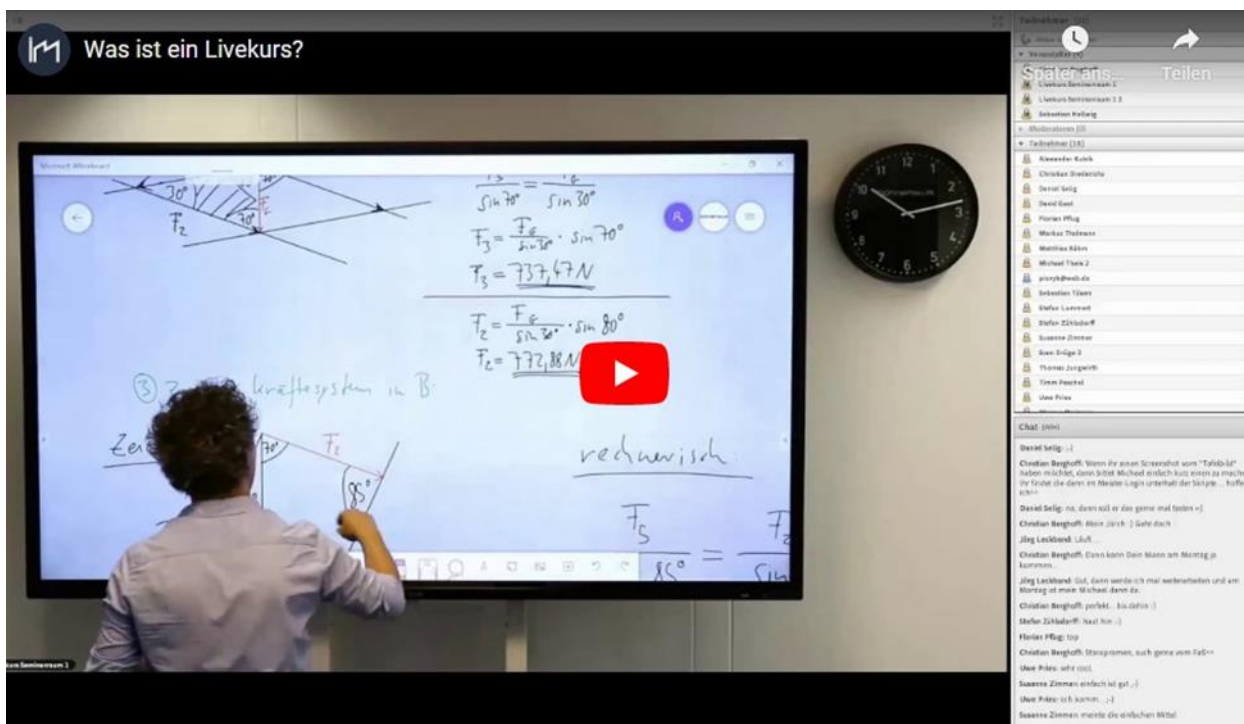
Was ist ein Livekurs?

Später ans...

Teilen

Teilnehmer (23)

Veranstalter (4)

Livekurs Seminarraum 1

Livekurs Seminarraum 1 3

Sebastian Hellwig

Moderatoren (0)

Teilnehmer (18)

Alexander Kubik

Christian Diederichs

Daniel Selig

David Gast

Florian Pflug

Markus Thalmann

Matthias Kühn

Michael Theis 2

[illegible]@web.de

Sebastian Tilemi

Stefan Lummert

Stefan Zühlsdorff

Susanne Zimmer

Sven Krüger 3

Thomas Jungwirth

Timm Peschel

Uwe Fries

Chat

Daniel Selig: ;-)

Christian Berghoff: Wenn ihr einen Screenshot vom "Tafelbild" haben möchtet, dann bittet Michael einfach kurz einen zu machen. Ihr findet die dann im Meister-Login unterhalb der Skripte ... hoffe ich!

Daniel Selig: na, dann soll er das gerne mal tosten =)

Christian Berghoff: Mein Jürch :) Gehe doch

Jörg Leckband: Läuft...

Christian Berghoff: Dann kann Dein Mann am Montag ja kommen...

Jörg Leckband: Gut, dann werde ich mal weiterarbeiten und am Montag ist mein Michael dann da.

Christian Berghoff: perfekt... bis dahin :)

Stefan Zühlsdorff: Nazi hin :-)

Florian Pflug: top

Christian Berghoff: Stereotypen, auch genau vom Fall

Uwe Fries: sehr cool.

Susanne Zimmer: einfach ist gut ;-)

Uwe Fries: ich komm... ;-)

Susanne Zimmer: meinte die einfachen Mittel

Microsoft Whiteboard

$30°$

$F_2$

$F_E$

$\frac{F_3}{\sin 70°} = \frac{F_G}{\sin 30°}$

$F_3 = \frac{F_G}{\sin 30°} \cdot \sin 70°$

$F_3 = 737,47 N$

$F_2 = \frac{F_G}{\sin 30°} \cdot \sin 80°$

$F_2 = 772,88 N$

③ Z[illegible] Kräftesystem in B:

Zei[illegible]

$70°$

$F_2$

$85°$

rechnerisch

$\frac{F_5}{\sin 85°} = \frac{F_2}{\sin}$

Livekurs Seminarraum 1